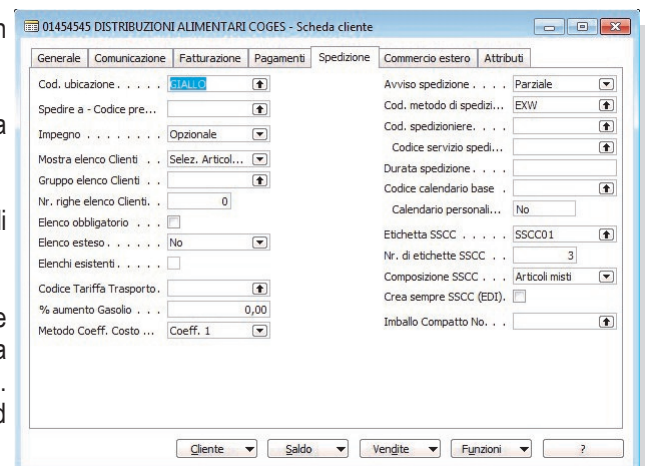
01454545 DISTRIBUZIONI ALIMENTARI COGES - Scheda cliente

Generale | Comunicazione | Fatturazione | Pagamenti | Spedizione | Commercio estero | Attributi

Cod. ubicazione . . . . . GIALLO
Spedire a - Codice pre...
Impegno . . . . . . . . Opzionale
Mostra elenco Clienti . . Selez. Articol...
Gruppo elenco Clienti . .
Nr. righe elenco Clienti. . 0
Elenco obbligatorio . . .
Elenco esteso. . . . . . No
Elenchi esistenti. . . . .
Codice Tariffa Trasporto.
% aumento Gasolio . . . 0,00
Metodo Coeff. Costo ... Coeff. 1

Avviso spedizione . . . . Parziale
Cod. metodo di spedizi... EXW
Cod. spedizioniere. . . .
Codice servizio spedi...
Durata spedizione . . . .
Codice calendario base .
Calendario personali... No
Etichetta SSCC . . . . . SSCC01
Nr. di etichette SSCC . . 3
Composizione SSCC . . . Articoli misti
Crea sempre SSCC (EDI).
Imballo Compatto No. . .

Cliente | Saldo | Vendite | Funzioni | ?

n
a
i
e
a
.
d